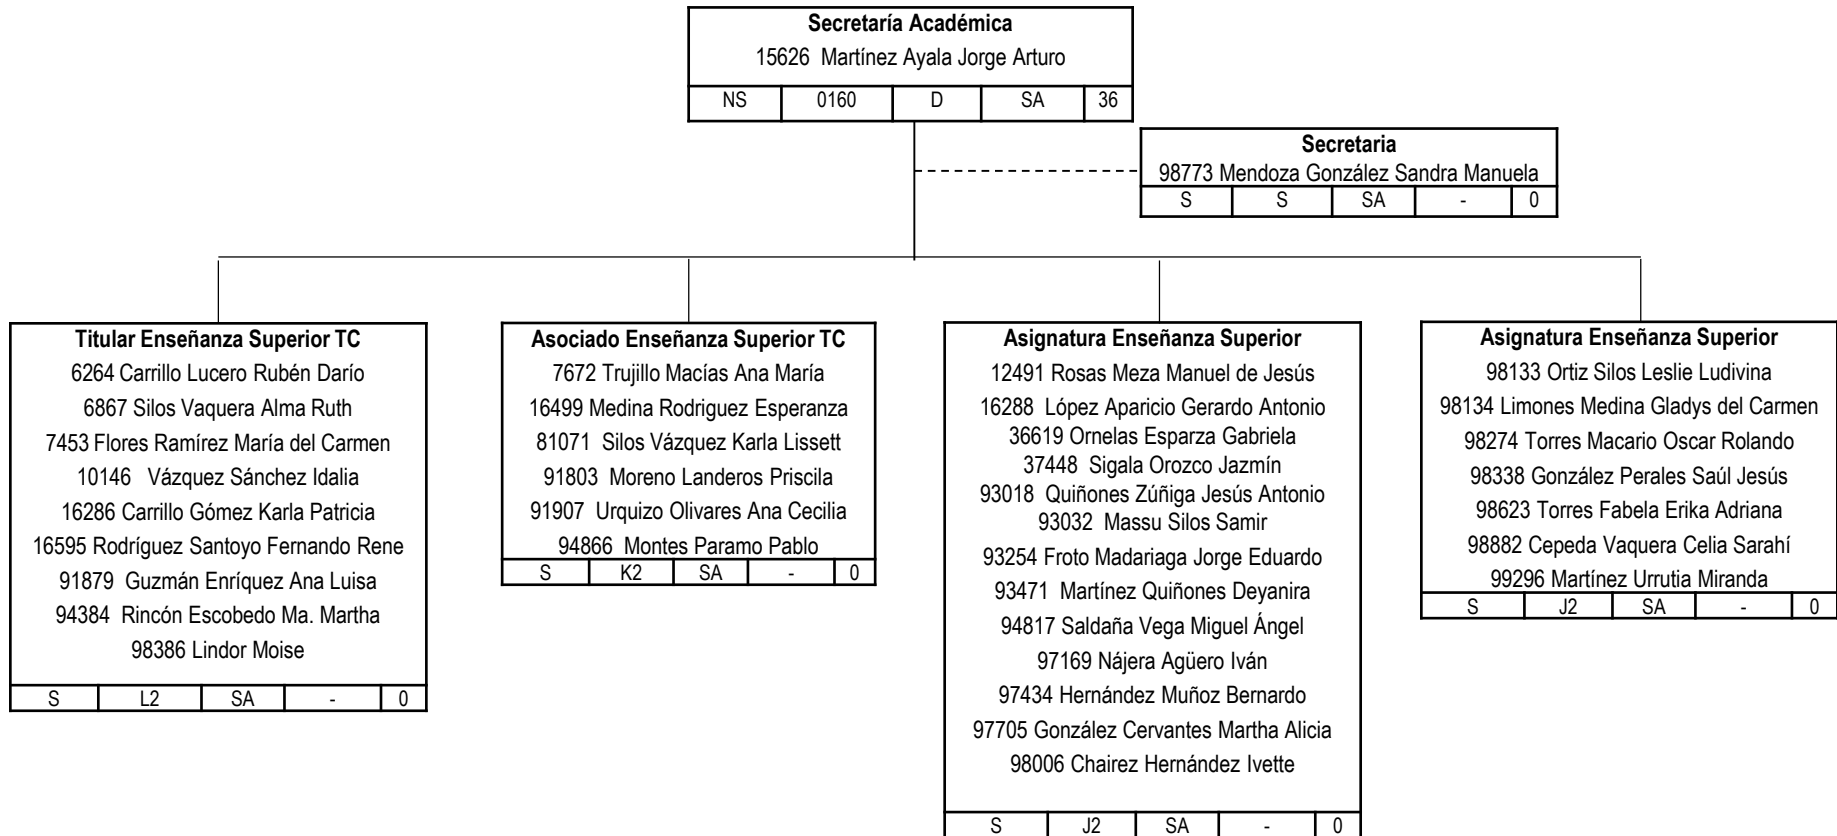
**Secretaría Académica**
15626 Martínez Ayala Jorge Arturo

| NS | 0160 | D | SA | 36 |
|---|---|---|---|---|

**Secretaria**
98773 Mendoza González Sandra Manuela

| S | S | SA | - | 0 |
|---|---|---|---|---|

**Titular Enseñanza Superior TC**
6264 Carrillo Lucero Rubén Darío
6867 Silos Vaquera Alma Ruth
7453 Flores Ramírez María del Carmen
10146 Vázquez Sánchez Idalia
16286 Carrillo Gómez Karla Patricia
16595 Rodríguez Santoyo Fernando Rene
91879 Guzmán Enríquez Ana Luisa
94384 Rincón Escobedo Ma. Martha
98386 Lindor Moise

| S | L2 | SA | - | 0 |
|---|---|---|---|---|

**Asociado Enseñanza Superior TC**
7672 Trujillo Macías Ana María
16499 Medina Rodriguez Esperanza
81071 Silos Vázquez Karla Lissett
91803 Moreno Landeros Priscila
91907 Urquizo Olivares Ana Cecilia
94866 Montes Paramo Pablo

| S | K2 | SA | - | 0 |
|---|---|---|---|---|

**Asignatura Enseñanza Superior**
12491 Rosas Meza Manuel de Jesús
16288 López Aparicio Gerardo Antonio
36619 Ornelas Esparza Gabriela
37448 Sigala Orozco Jazmín
93018 Quiñones Zúñiga Jesús Antonio
93032 Massu Silos Samir
93254 Froto Madariaga Jorge Eduardo
93471 Martínez Quiñones Deyanira
94817 Saldaña Vega Miguel Ángel
97169 Nájera Agüero Iván
97434 Hernández Muñoz Bernardo
97705 González Cervantes Martha Alicia
98006 Chairez Hernández Ivette

| S | J2 | SA | - | 0 |
|---|---|---|---|---|

**Asignatura Enseñanza Superior**
98133 Ortiz Silos Leslie Ludivina
98134 Limones Medina Gladys del Carmen
98274 Torres Macario Oscar Rolando
98338 González Perales Saúl Jesús
98623 Torres Fabela Erika Adriana
98882 Cepeda Vaquera Celia Sarahí
99296 Martínez Urrutia Miranda

| S | J2 | SA | - | 0 |
|---|---|---|---|---|